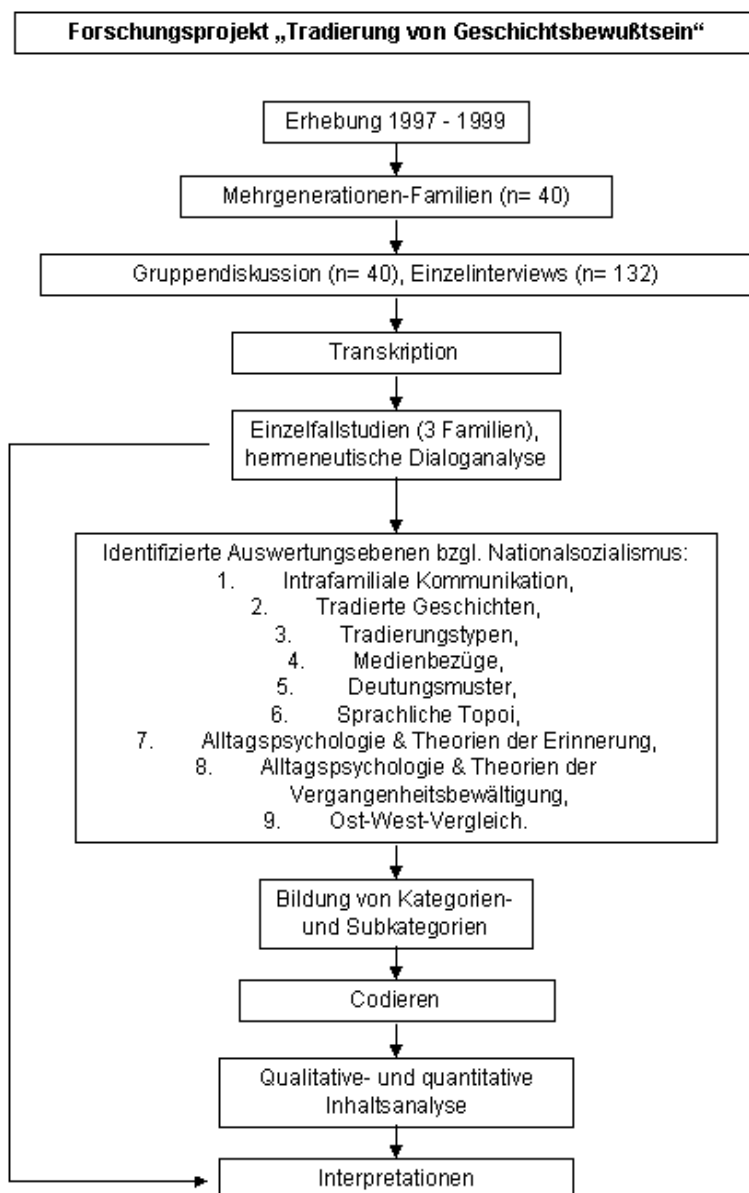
Forschungsprojekt „Tradierung von Geschichtsbewußtsein“

Erhebung 1997 - 1999

Mehrgenerationen-Familien (n= 40)

Gruppendiskussion (n= 40), Einzelinterviews (n= 132)

Transkription

Einzelfallstudien (3 Familien), hermeneutische Dialoganalyse

Identifizierte Auswertungsebenen bzgl. Nationalsozialismus:
1. Intrafamiliale Kommunikation,
2. Tradierte Geschichten,
3. Tradierungstypen,
4. Medienbezüge,
5. Deutungsmuster,
6. Sprachliche Topoi,
7. Alltagspsychologie & Theorien der Erinnerung,
8. Alltagspsychologie & Theorien der Vergangenheitsbewältigung,
9. Ost-West-Vergleich.

Bildung von Kategorien- und Subkategorien

Codieren

Qualitative- und quantitative Inhaltsanalyse

Interpretationen